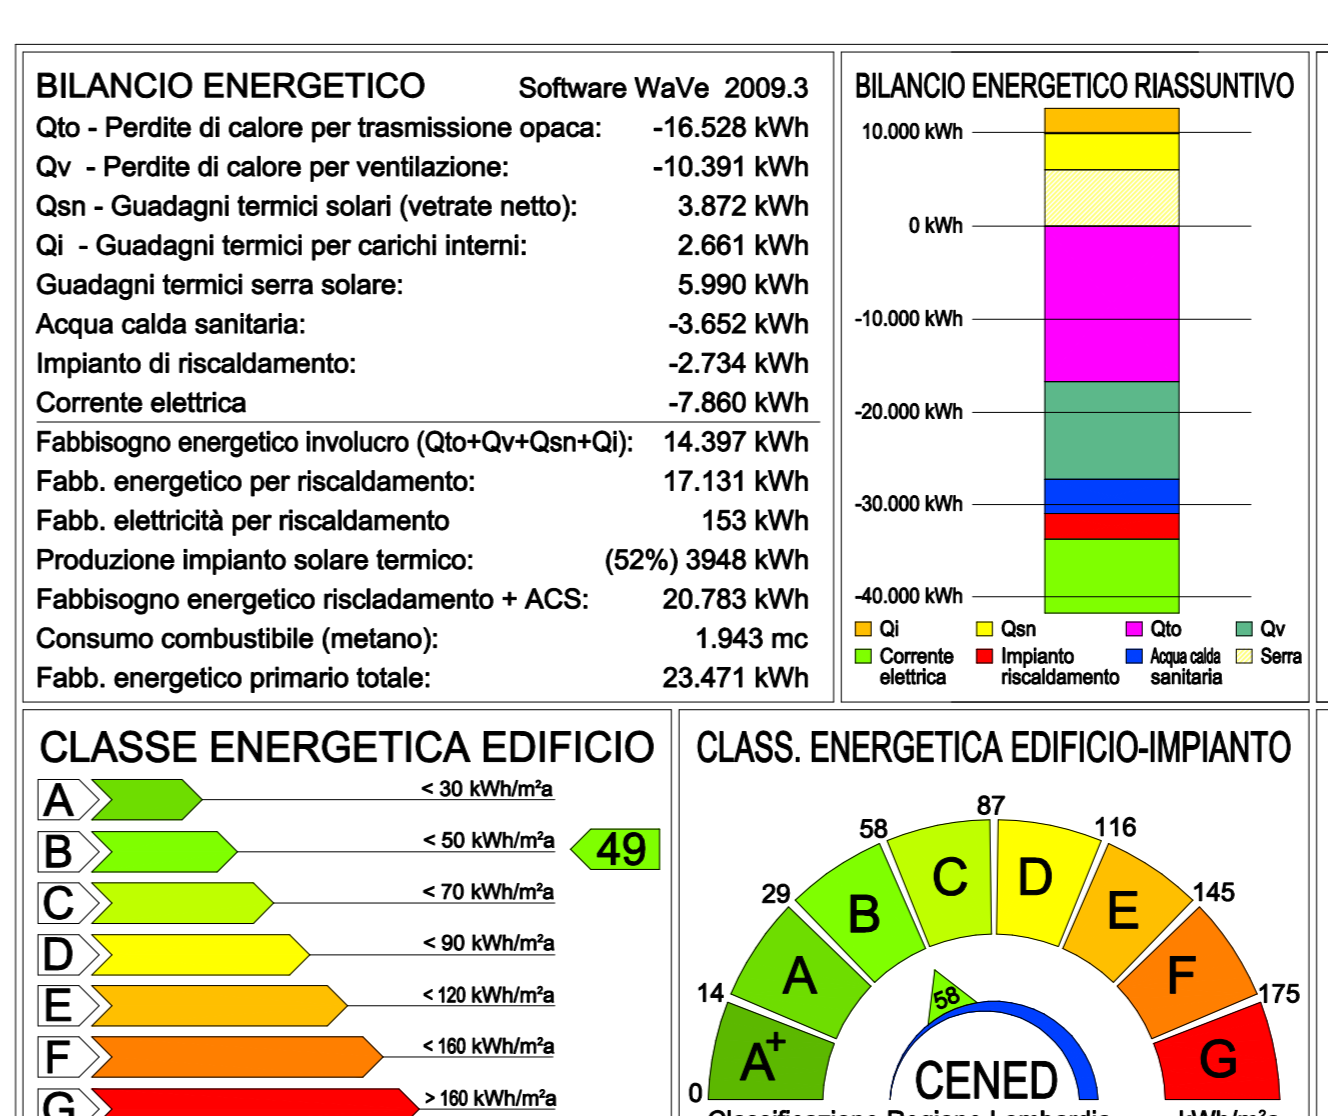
BILANCIO ENERGETICO Software WaVe 2009.3

| | |
|---|---|
| Qto - Perdite di calore per trasmissione opaca: | -16.528 kWh |
| Qv - Perdite di calore per ventilazione: | -10.391 kWh |
| Qsn - Guadagni termici solari (vetrate netto): | 3.872 kWh |
| Qi - Guadagni termici per carichi interni: | 2.661 kWh |
| Guadagni termici serra solare: | 5.990 kWh |
| Acqua calda sanitaria: | -3.652 kWh |
| Impianto di riscaldamento: | -2.734 kWh |
| Corrente elettrica | -7.860 kWh |
| Fabbisogno energetico involucro (Qto+Qv+Qsn+Qi): | 14.397 kWh |
| Fabb. energetico per riscaldamento: | 17.131 kWh |
| Fabb. elettricità per riscaldamento | 153 kWh |
| Produzione impianto solare termico: | (52%) 3948 kWh |
| Fabbisogno energetico riscladamento + ACS: | 20.783 kWh |
| Consumo combustibile (metano): | 1.943 mc |
| Fabb. energetico primario totale: | 23.471 kWh |

BILANCIO ENERGETICO RIASSUNTIVO

10.000 kWh
0 kWh
-10.000 kWh
-20.000 kWh
-30.000 kWh
-40.000 kWh

Qi Qsn Qto Qv
Corrente elettrica Impianto riscaldamento Acqua calda sanitaria Serra

CLASSE ENERGETICA EDIFICIO

A < 30 kWh/m²a
B < 50 kWh/m²a 49
C < 70 kWh/m²a
D < 90 kWh/m²a
E < 120 kWh/m²a
F < 160 kWh/m²a
G > 160 kWh/m²a

CLASS. ENERGETICA EDIFICIO-IMPIANTO

0 14 29 58 87 116 145 175
$A^+$ A B C D E F G
58
CENED
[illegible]